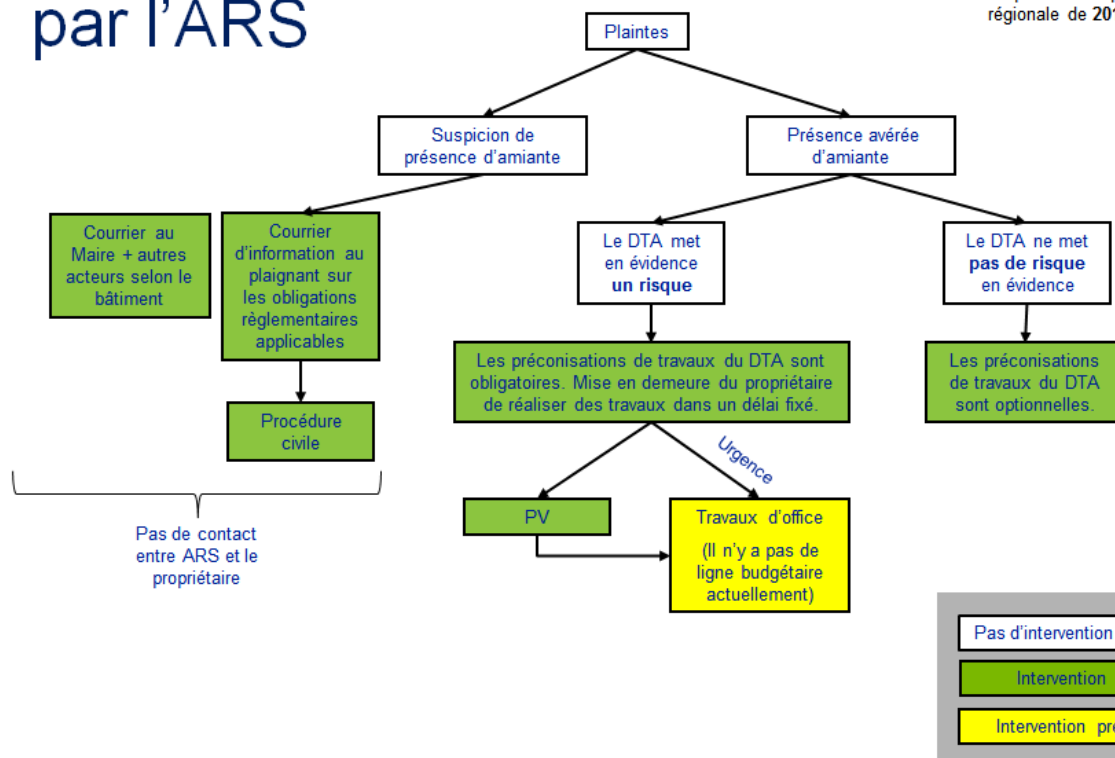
par l'ARS

régionale de 20

Plaintes

Suspicion de présence d'amiante

Présence avérée d'amiante

Courrier au Maire + autres acteurs selon le bâtiment

Courrier d'information au plaignant sur les obligations règlementaires applicables

Procédure civile

Pas de contact entre ARS et le propriétaire

Le DTA met en évidence **un risque**

Le DTA ne met **pas de risque** en évidence

Les préconisations de travaux du DTA sont obligatoires. Mise en demeure du propriétaire de réaliser des travaux dans un délai fixé.

Les préconisations de travaux du DTA sont optionnelles.

Urgence

PV

Travaux d'office

(Il n'y a pas de ligne budgétaire actuellement)

Pas d'intervention

Intervention

Intervention pr